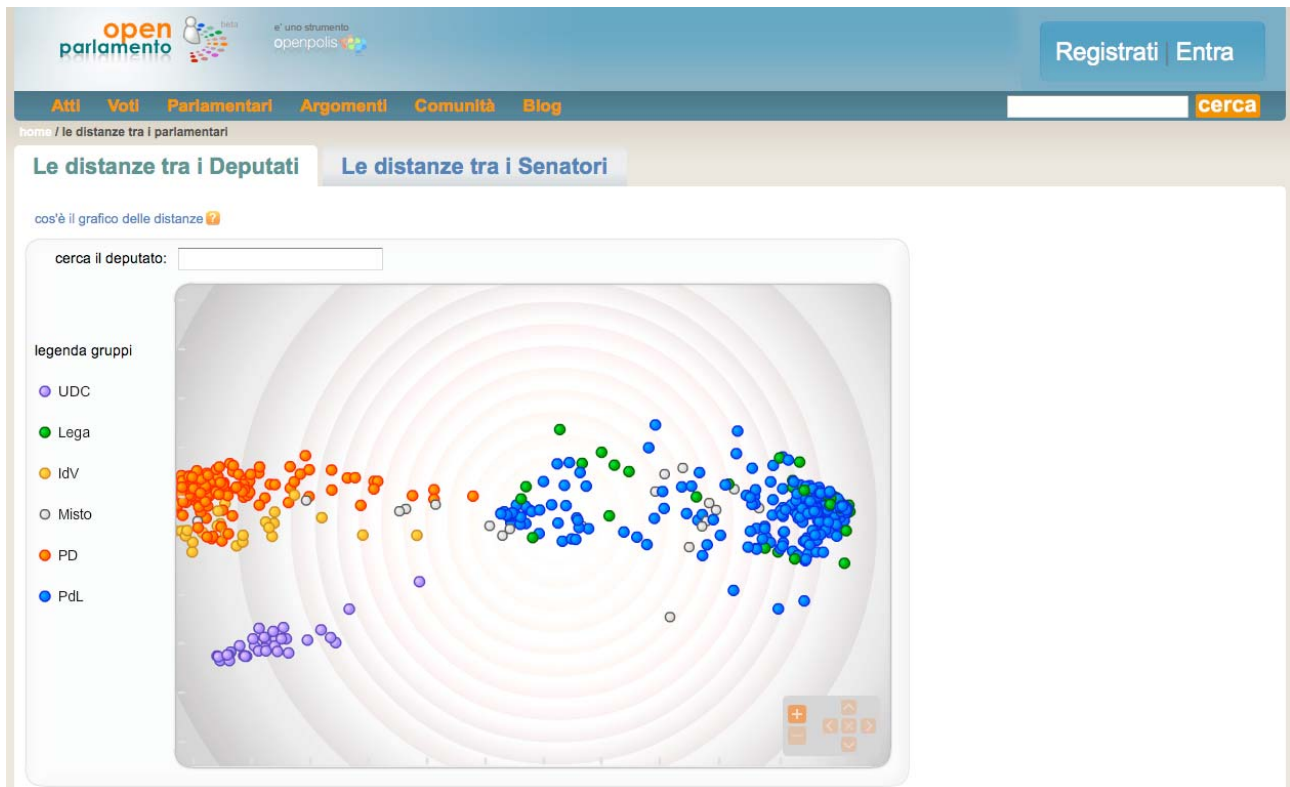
open parlamento beta

e' uno strumento openpolis

Registrati | Entra

Atti Voti Parlamentari Argomenti Comunità Blog

cerca

home / le distanze tra i parlamentari

Le distanze tra i Deputati

Le distanze tra i Senatori

cos'è il grafico delle distanze ?

cerca il deputato:

legenda gruppi

UDC

Lega

IdV

Misto

PD

PdL